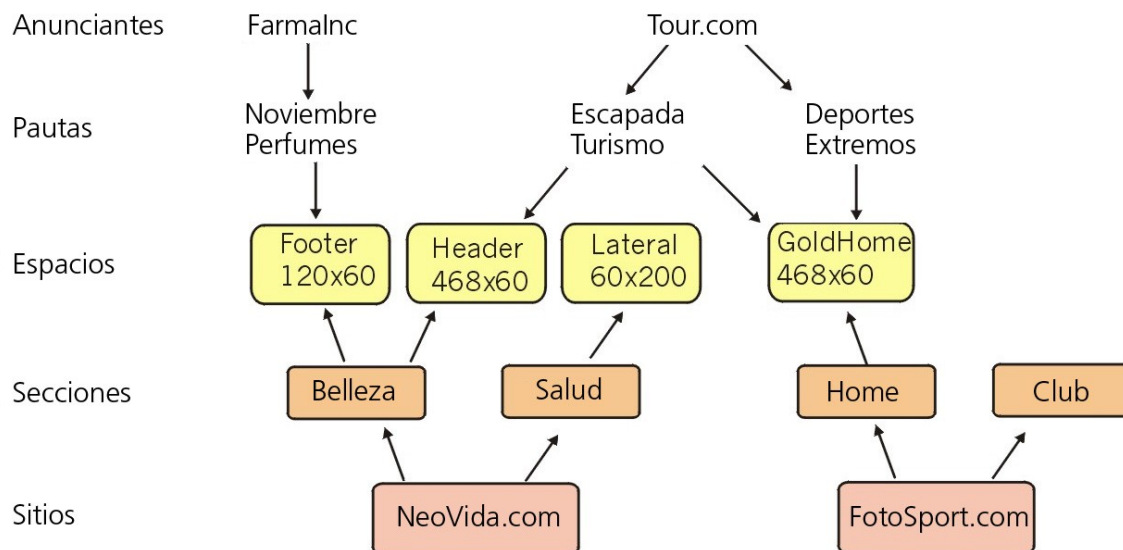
Anunciantes

FarmaInc

Tour.com

Pautas

Noviembre Perfumes

Escapada Turismo

Deportes Extremos

Espacios

Footer 120x60

Header 468x60

Lateral 60x200

GoldHome 468x60

Secciones

Belleza

Salud

Home

Club

Sitios

NeoVida.com

FotoSport.com